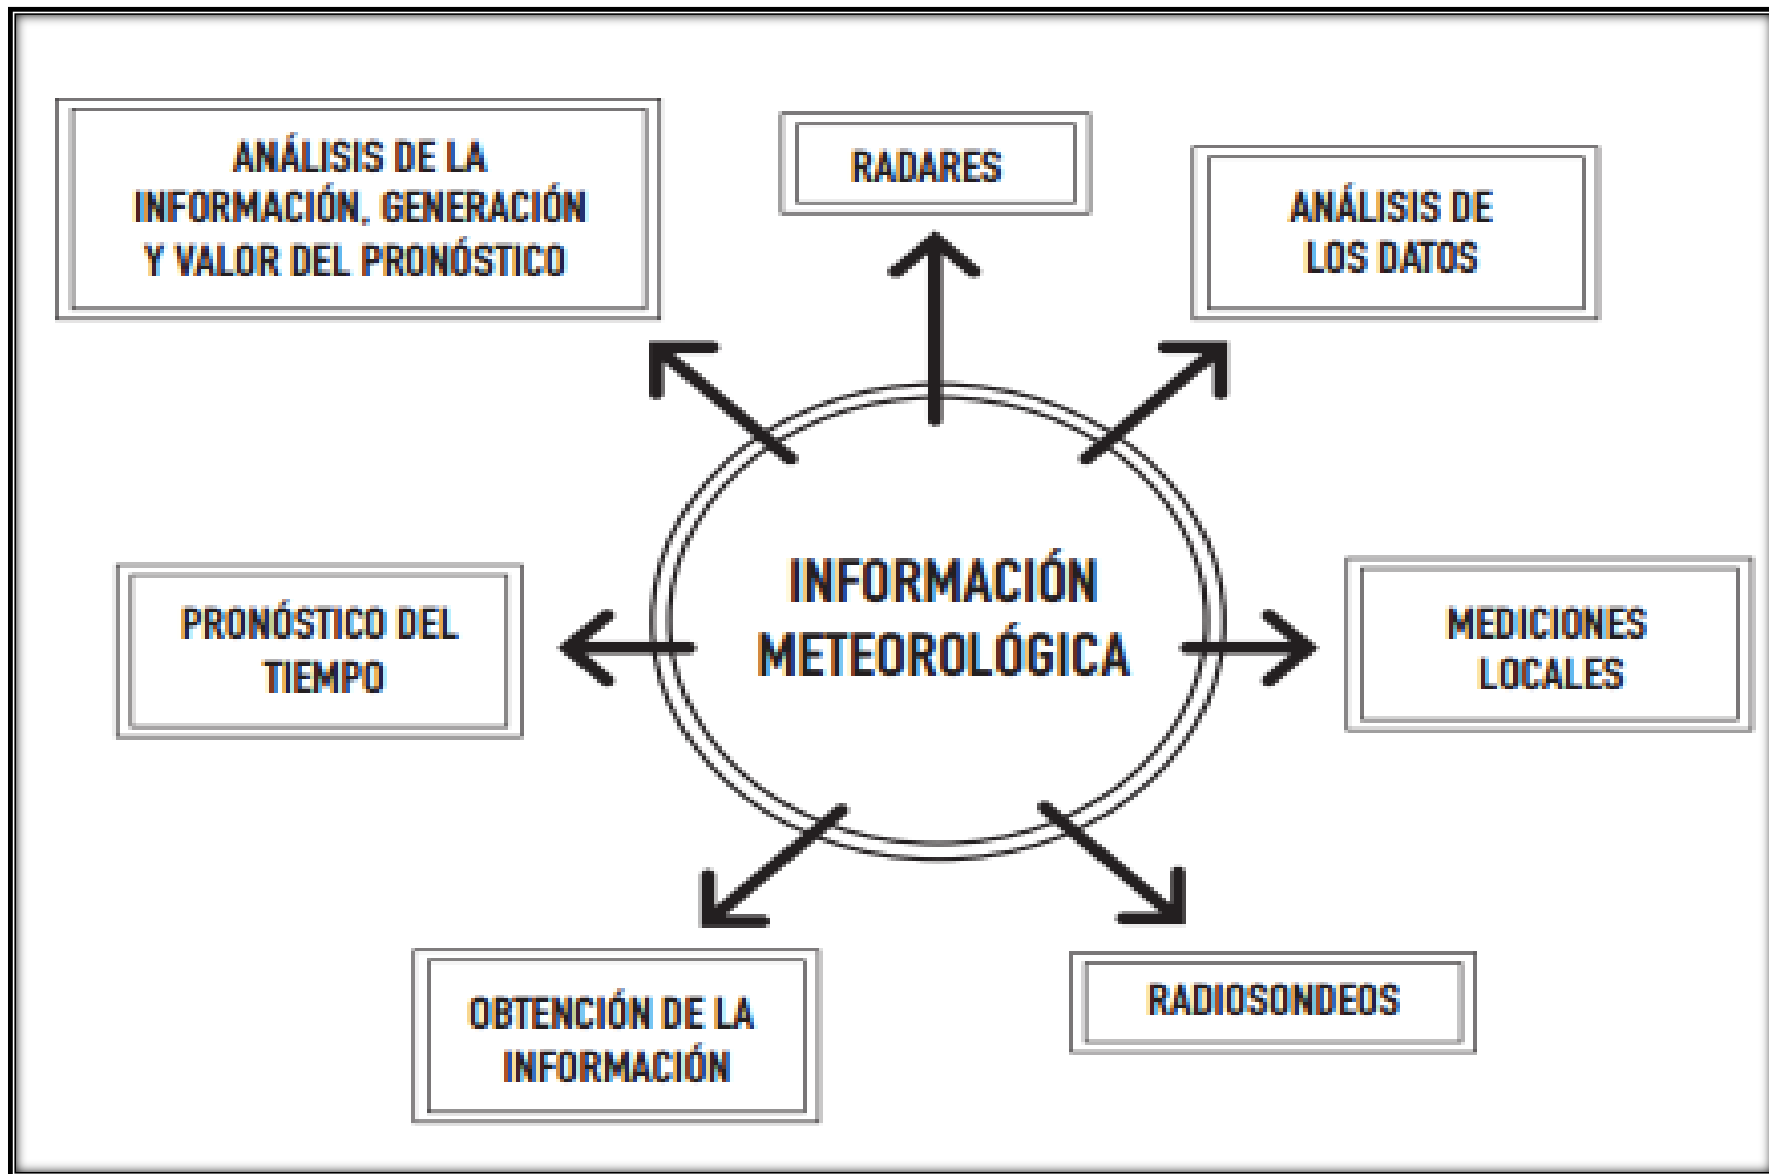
ANÁLISIS DE LA INFORMACIÓN, GENERACIÓN Y VALOR DEL PRONÓSTICO

RADARES

ANÁLISIS DE LOS DATOS

INFORMACIÓN METEOROLÓGICA

PRONÓSTICO DEL TIEMPO

MEDICIONES LOCALES

OBTENCIÓN DE LA INFORMACIÓN

RADIOSONDEOS